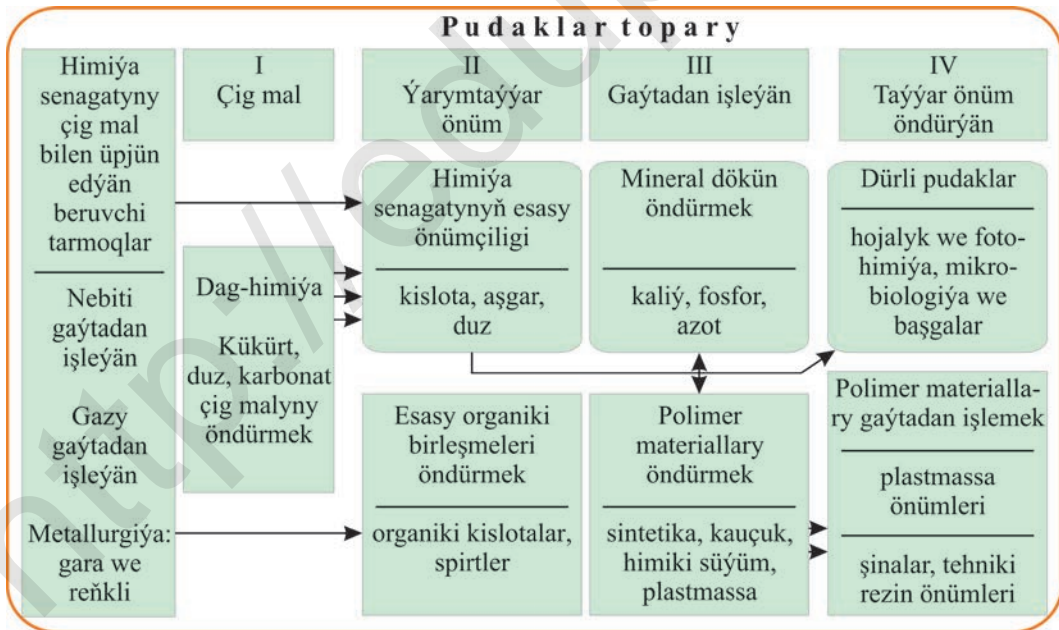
Pudaklar topary

Himiýa senagatyny çig mal bilen üpjün edýän beruvchi tarmoqlar

Nebiti gaýtadan işleýän

Gazy gaýtadan işleýän

Metallurgiýa: gara we reňkli

I
Çig mal

Dag-himiýa

Kükürt, duz, karbonat çig malyny öndürmek

II
Ýarymtaýýar önüm

Himiýa senagatynyň esasy önümçiligi

kislota, aşgar, duz

Esasy organiki birleşmeleri öndürmek

organiki kislotalar, spirtler

III
Gaýtadan işleýän

Mineral dökün öndürmek

kaliý, fosfor, azot

Polimer materiallary öndürmek

sintetika, kauçuk, himiki süýüm, plastmassa

IV
Taýýar önüm öndürýän

Dürli pudaklar

hojalyk we fotohimiýa, mikrobiologiýa we başgalar

Polimer materiallary gaýtadan işlemek

plastmassa önümleri

şinalar, tehniki rezin önümleri